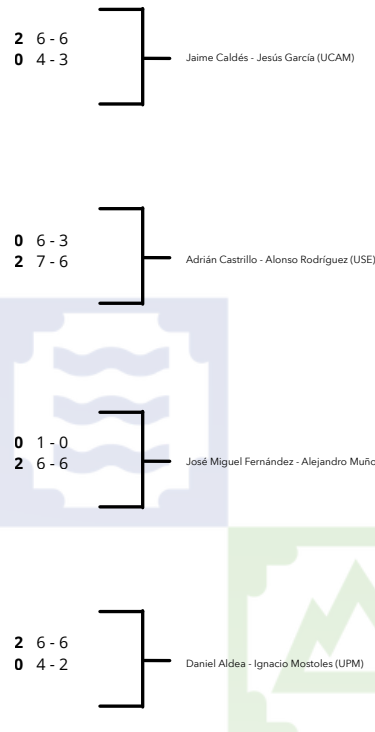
**2** 6 - 6
**0** 4 - 3

Jaime Caldés - Jesús García (UCAM)

**0** 6 - 3
**2** 7 - 6

Adrián Castrillo - Alonso Rodríguez (USE)

**0** 1 - 0
**2** 6 - 6

José Miguel Fernández - Alejandro Muñ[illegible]

**2** 6 - 6
**0** 4 - 2

Daniel Aldea - Ignacio Mostoles (UPM)